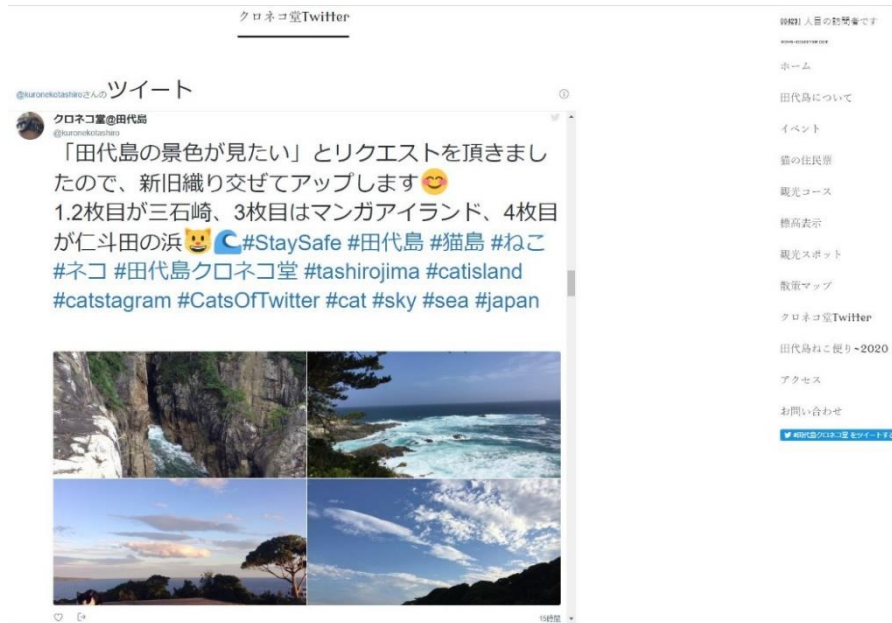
クロネコ堂Twitter

@kuronekotashiroさんのツイート

クロネコ堂@田代島
@kuronekotashiro

「田代島の景色が見たい」とリクエストを頂きましたので、新旧織り交ぜてアップします😊
1.2枚目が三石崎、3枚目はマンガアイランド、4枚目が仁斗田の浜😺🌘#StaySafe #田代島 #猫島 #ねこ #ネコ #田代島クロネコ堂 #tashirojima #catisland #catstagram #CatsOfTwitter #cat #sky #sea #japan

15時間

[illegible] 人目の訪問者です
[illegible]

ホーム
田代島について
イベント
猫の住民票
観光コース
標高表示
観光スポット
散策マップ
クロネコ堂Twitter
田代島ねこ便り~2020
アクセス
お問い合わせ
#田代島クロネコ堂 をツイートする